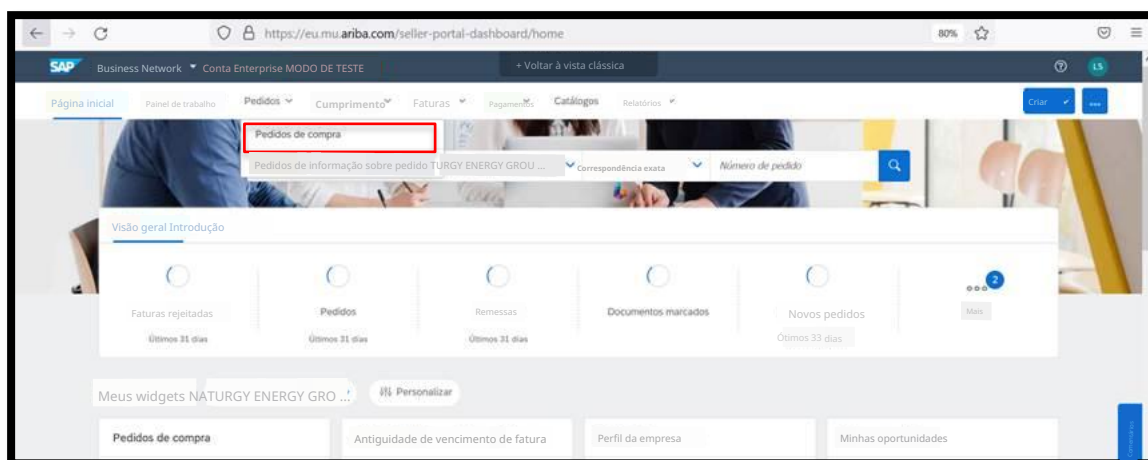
https://eu.mu.ariba.com/seller-portal-dashboard/home

80%

SAP Business Network ▾ Conta Enterprise MODO DE TESTE

+ Voltar à vista clássica

LS

Página inicial Painel de trabalho Pedidos ⌄ Cumprimento⌄ Faturas ⌄ Pagamentos Catálogos Relatórios ⌄

Criar ⌄ ...

Pedidos de compra

Pedidos de informação sobre pedido TURGY ENERGY GROU ... ⌄ Correspondência exata ⌄ Número de pedido

Visão geral Introdução

Faturas rejeitadas
Últimos 31 dias

Pedidos
Últimos 31 dias

Remessas
Últimos 31 dias

Documentos marcados

Novos pedidos
Últimos 33 dias

2
Mais

Meus widgets NATURGY ENERGY GRO ...

Personalizar

Pedidos de compra

Antiguidade de vencimento de fatura

Perfil da empresa

Minhas oportunidades

Comentários